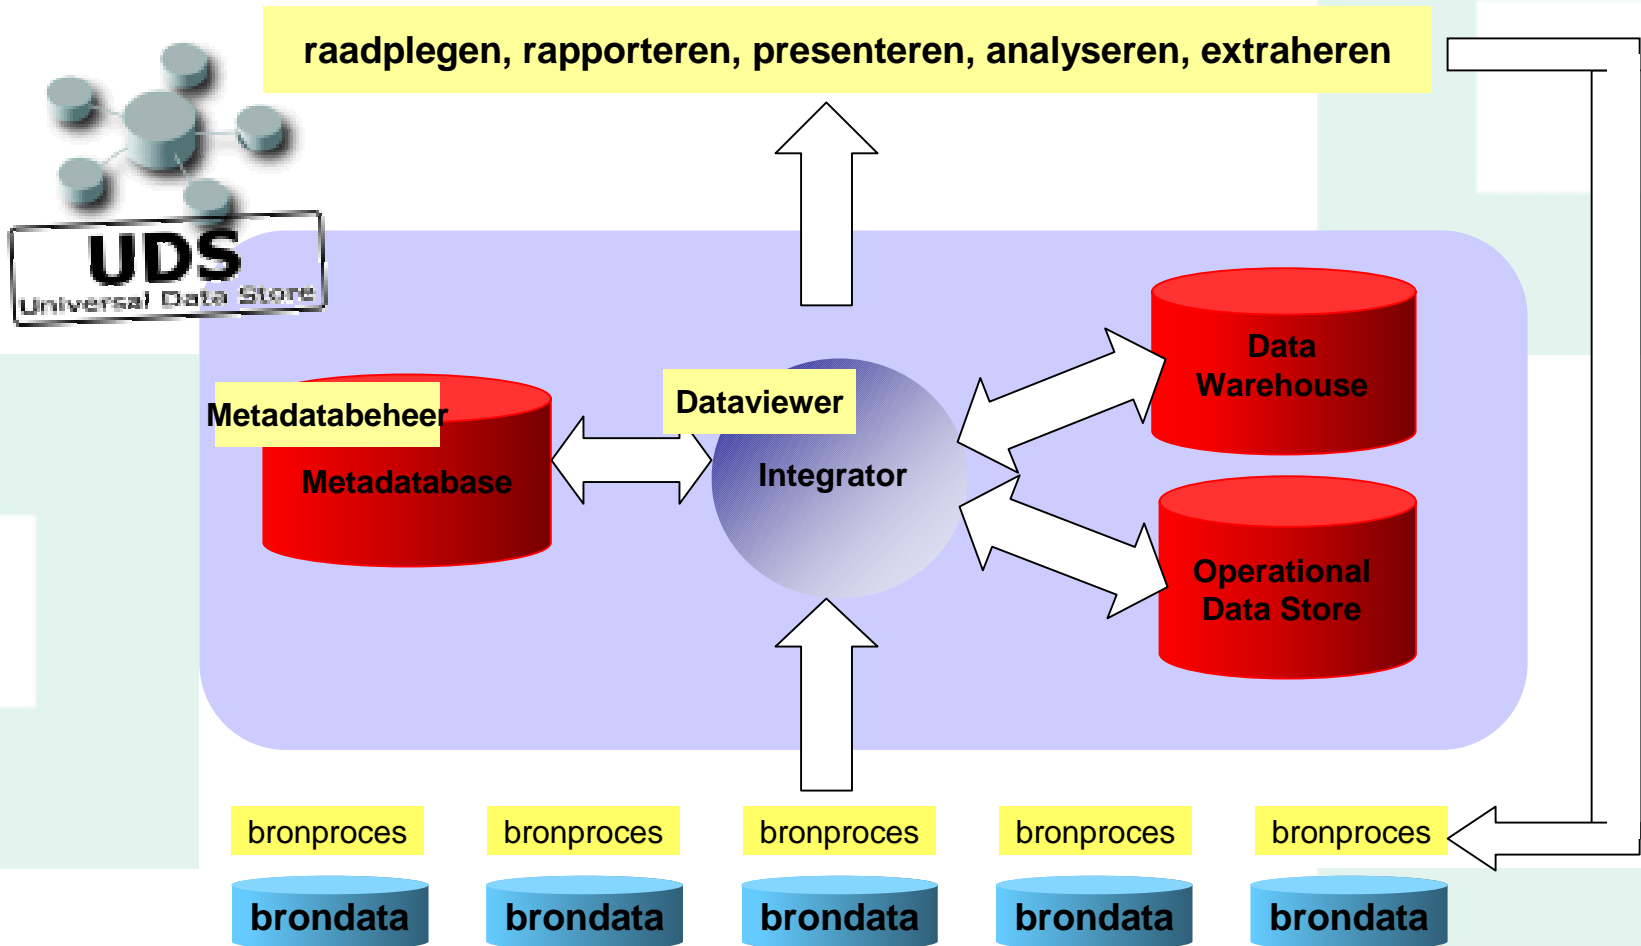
raadplegen, rapporteren, presenteren, analyseren, extraheren

UDS
Universal Data Store

Metadatabeheer
Metadatabase

Dataviewer
Integrator

Data Warehouse

Operational Data Store

bronproces
bronproces
bronproces
bronproces
bronproces

brondata
brondata
brondata
brondata
brondata